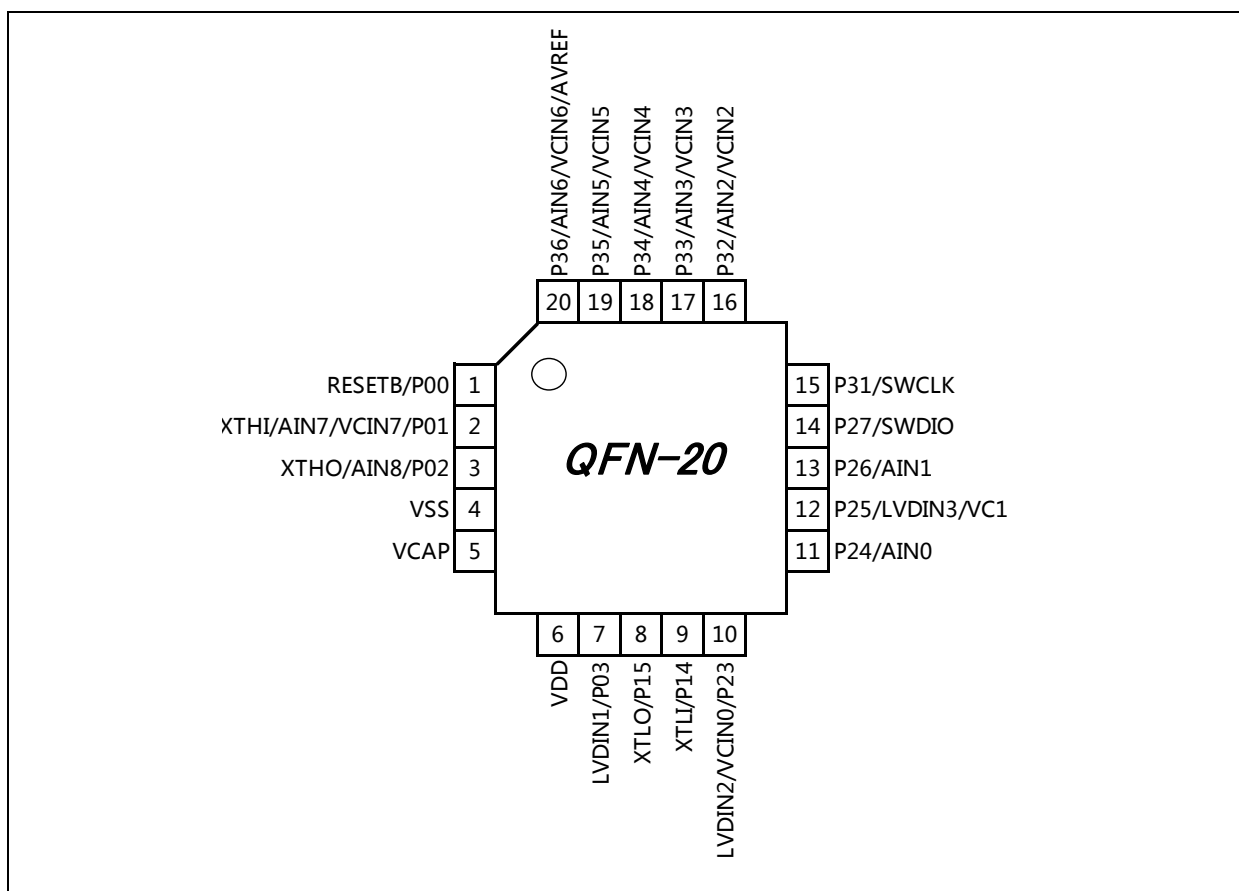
P36/AIN6/VCIN6/AVREF
P35/AIN5/VCIN5
P34/AIN4/VCIN4
P33/AIN3/VCIN3
P32/AIN2/VCIN2

20 19 18 17 16

RESETB/P00 1
XTHI/AIN7/VCIN7/P01 2
XTHO/AIN8/P02 3
VSS 4
VCAP 5

QFN-20

15 P31/SWCLK
14 P27/SWDIO
13 P26/AIN1
12 P25/LVDIN3/VC1
11 P24/AIN0

6 7 8 9 10

VDD
LVDIN1/P03
XTLO/P15
XTLI/P14
LVDIN2/VCIN0/P23